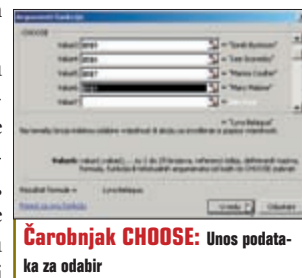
Argumenti funkcije
CHOOSE
Value1 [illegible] = "Sandi Bystrom"
Value2 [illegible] = "Lea Soprano"
Value3 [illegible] = "Hanna Coulter"
Value4 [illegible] = "Marc Malone"
Value5 =
= "Lena Malapus"
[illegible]
Value4: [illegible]
Rezultat formule = Lena Malapus
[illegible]
U redu
Odustani

Čarobnjak CHOOSE: Unos podataka za odabir